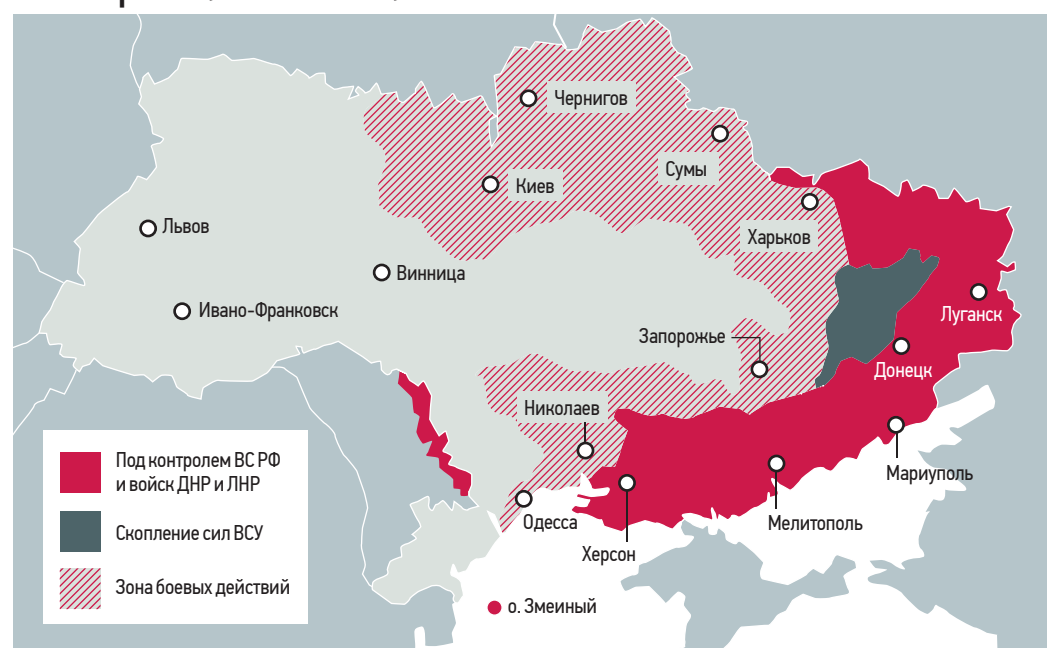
Чернигов

Сумы

Киев

Харьков

Львов

Винница

Ивано-Франковск

Луганск

Запорожье

Донецк

Николаев

Мариуполь

Одесса

Мелитополь

Херсон

о. Змеиный

Под контролем ВС РФ и войск ДНР и ЛНР

Скопление сил ВСУ

Зона боевых действий